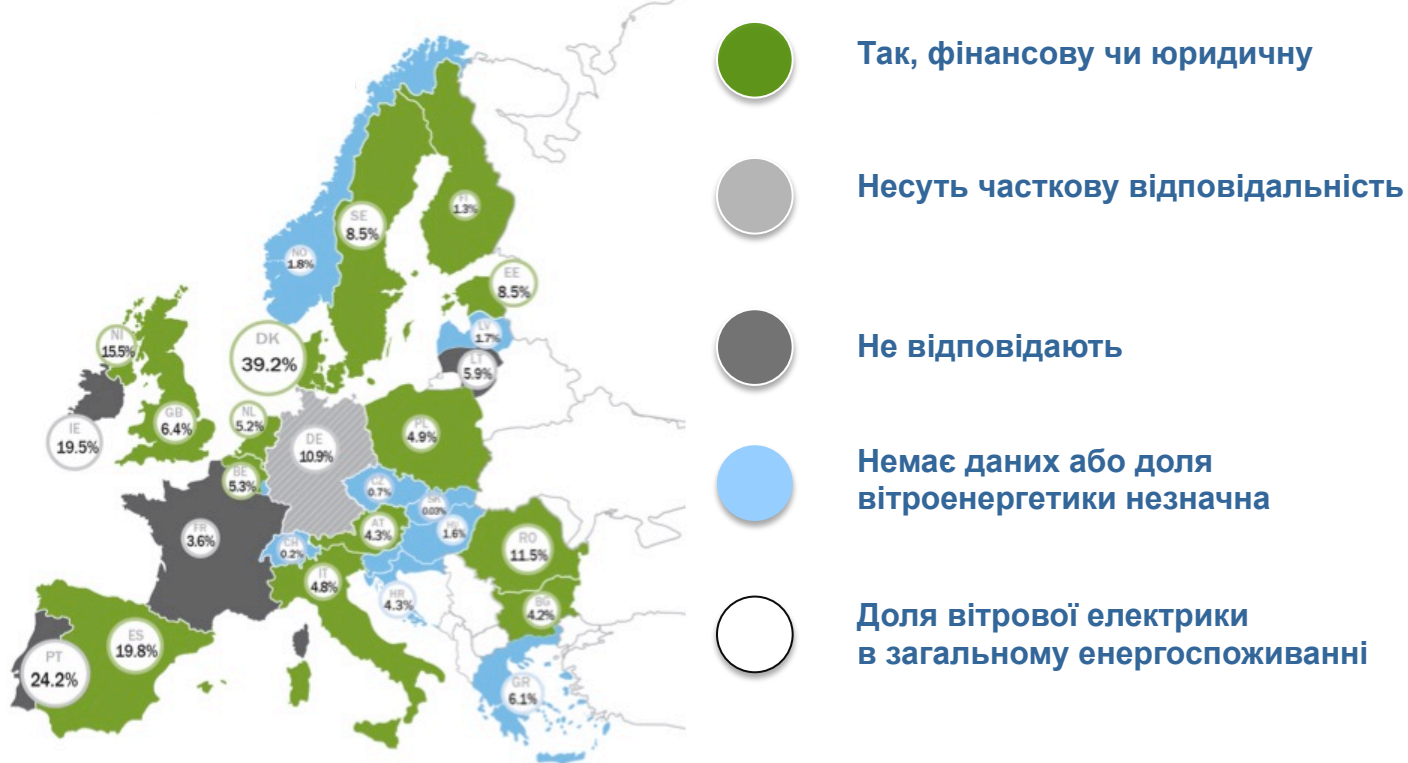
FI
1.3%

SE
8.5%

NO
1.8%

EE
8.5%

LV
1.7%

LT
5.9%

DK
39.2%

NI
15.5%

GB
6.4%

IE
19.5%

NL
5.2%

DE
10.9%

PL
4.9%

BE
5.3%

CZ
0.7%

SK
0.03%

FR
3.6%

AT
4.3%

HU
1.6%

RO
11.5%

CH
0.2%

IT
4.8%

HR
4.3%

BG
4.2%

ES
19.8%

PT
24.2%

GR
6.1%

Так, фінансову чи юридичну

Несуть часткову відповідальність

Не відповідають

Немає даних або доля вітроенергетики незначна

Доля вітрової електрики в загальному енергоспоживанні